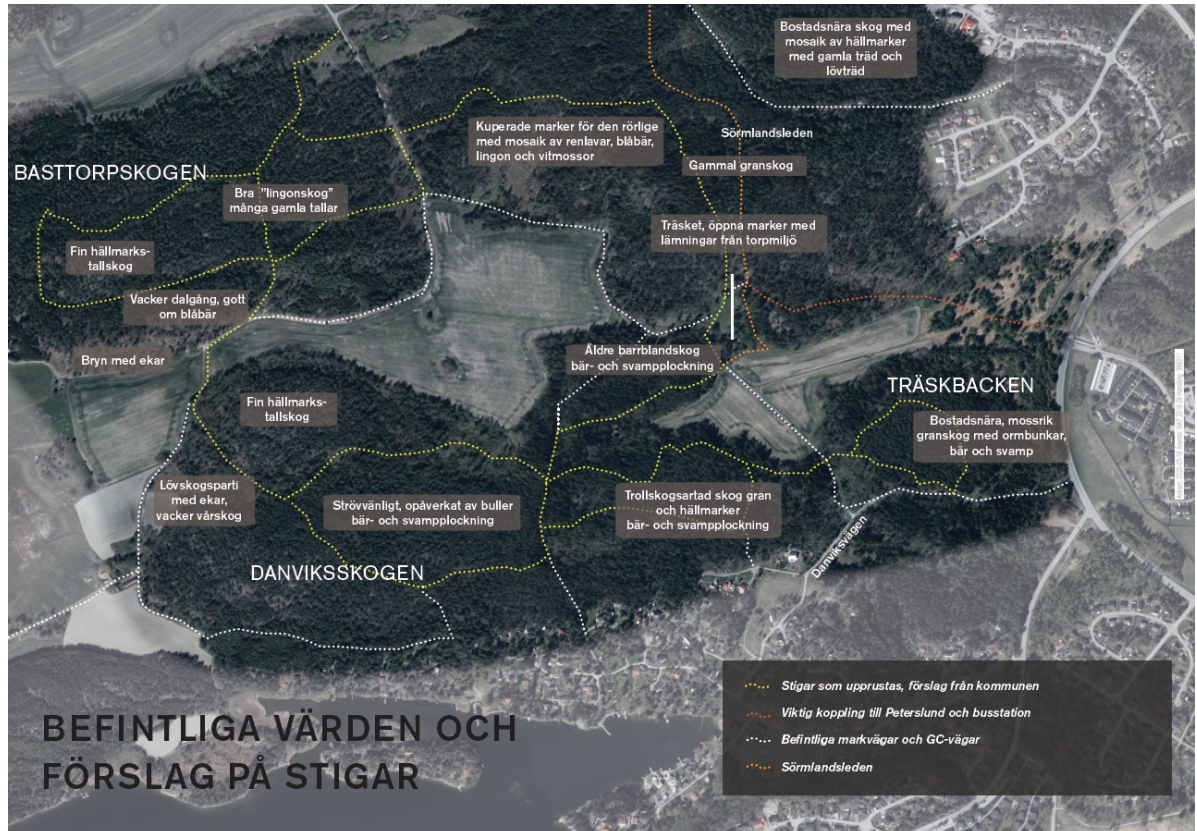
Bostadsnära skog med mosaik av hällmarker med gamla träd och lövträd

Sörmlandsleden

Kuperade marker för den rörlige med mosaik av renlavar, blåbär, lingon och vitmossor

Gammal granskog

BASTTORPSKOGEN

Bra "lingonskog" många gamla tallar

Träsket, öppna marker med lämningar från torpmiljö

Fin hällmarks-tallskog

Vacker dalgång, gott om blåbär

Bryn med ekar

Äldre barrblandskog bär- och svampplockning

TRÄSKBACKEN

Fin hällmarks-tallskog

Bostadsnära, mossrik granskog med ormbunkar, bär och svamp

Lövskogsparti med ekar, vacker vårskog

Strövvänligt, opåverkat av buller bär- och svampplockning

Trollskogsartad skog gran och hällmarker bär- och svampplockning

Danviksvägen

DANVIKSSKOGEN

Stigar som upprustas, förslag från kommunen
Viktig koppling till Peterslund och busstation
Befintliga markvägar och GC-vägar
Sörmlandsleden

BEFINTLIGA VÄRDEN OCH FÖRSLAG PÅ STIGAR